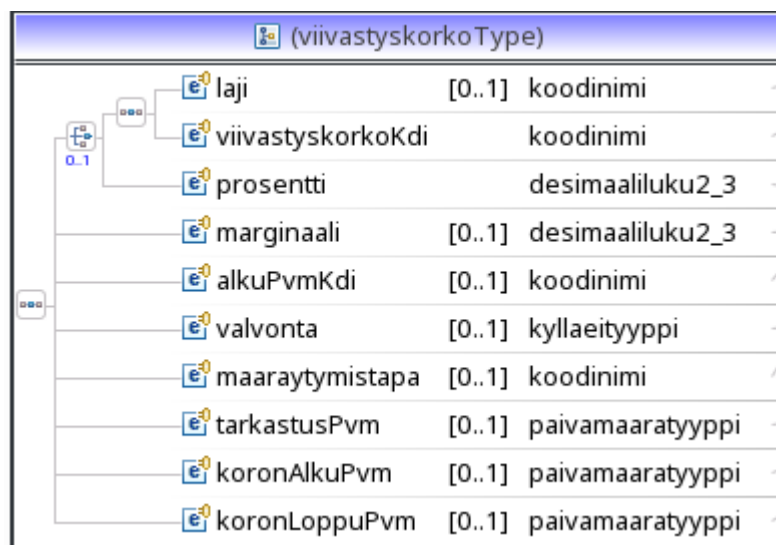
(viivastyskorkoType)

0..1

| | | |
|---|---|---|
| laji | [0..1] | koodinimi |
| viivastyskorkoKdi | | koodinimi |
| prosentti | | desimaaliluku2_3 |
| marginaali | [0..1] | desimaaliluku2_3 |
| alkuPvmKdi | [0..1] | koodinimi |
| valvonta | [0..1] | kyllaeityyppi |
| maaraytymistapa | [0..1] | koodinimi |
| tarkastusPvm | [0..1] | paivamaaratyyppi |
| koronAlkuPvm | [0..1] | paivamaaratyyppi |
| koronLoppuPvm | [0..1] | paivamaaratyyppi |